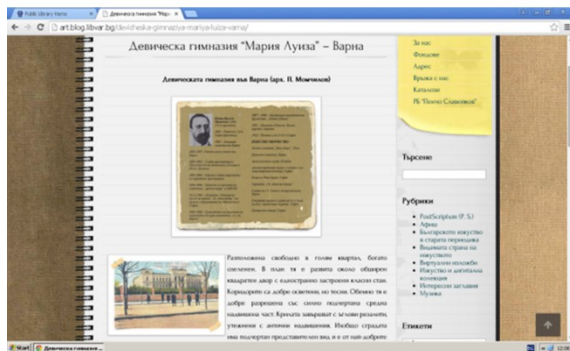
Public library Varna
Девическа гимназия "Мари... ×
art.blog.libvar.bg/devicheska-gimnaziya-mariya-luiza-varna/

Девическа гимназия "Мария Луиза" – Варна

Девическата гимназия във Варна (арх. П. Момчилов)

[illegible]

Разположена свободно в голям квартал, богато озеленен. В план тя е развита около обширен квадратен двор с едностранно застроени класни стаи. Коридорите са добре осветени, но тесни. Обемно тя е добре разрешена със силно подчертана средна надлъжна част. Крилата завършват с акцентни ризалити, увенчани с антични надживания. Изобщо сградата има подчертан представителен вид и е от най-добрите

За нас
Фондове
Адрес
Връзка с нас
Каталози
РБ "Пенчо Славейков"

Търсене

Рубрики
PostScriptum (P. S.)
Афиш
Българското изкуство в старата периодика
Видните страни на изкуството
Виртуални изложби
Изкуство и дигитална колекция
Интересни заглавия
Музика

Етикети

Start
Девическа гимназия...